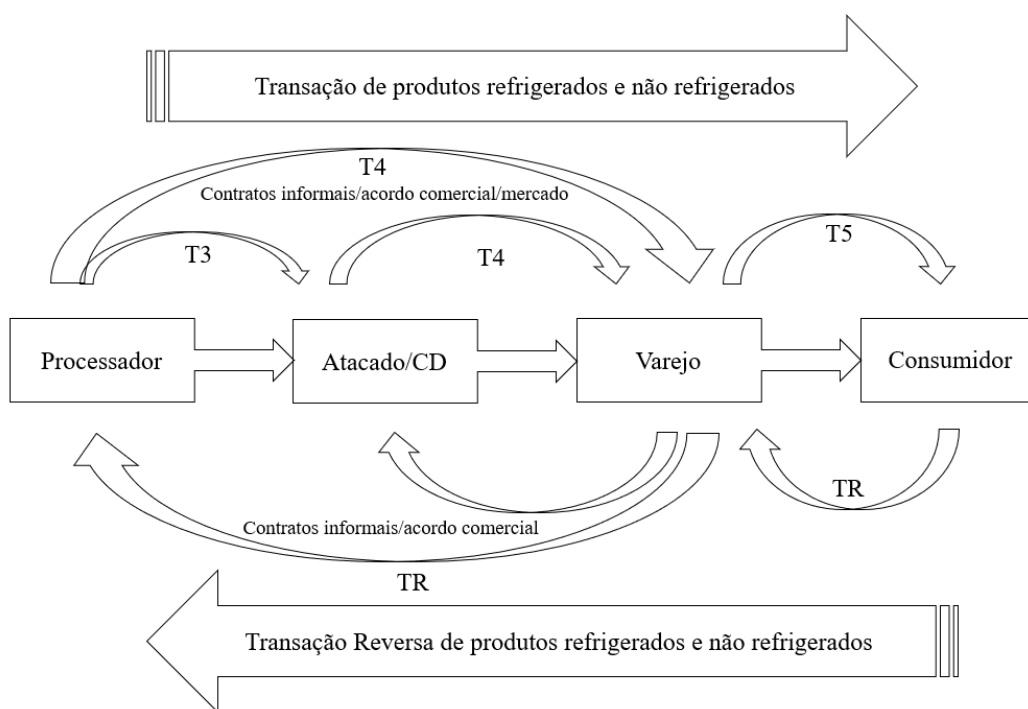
Transação de produtos refrigerados e não refrigerados

T4

Contratos informais/acordo comercial/mercado

T3

T4

T5

Processador

Atacado/CD

Varejo

Consumidor

TR

Contratos informais/acordo comercial

TR

Transação Reversa de produtos refrigerados e não refrigerados